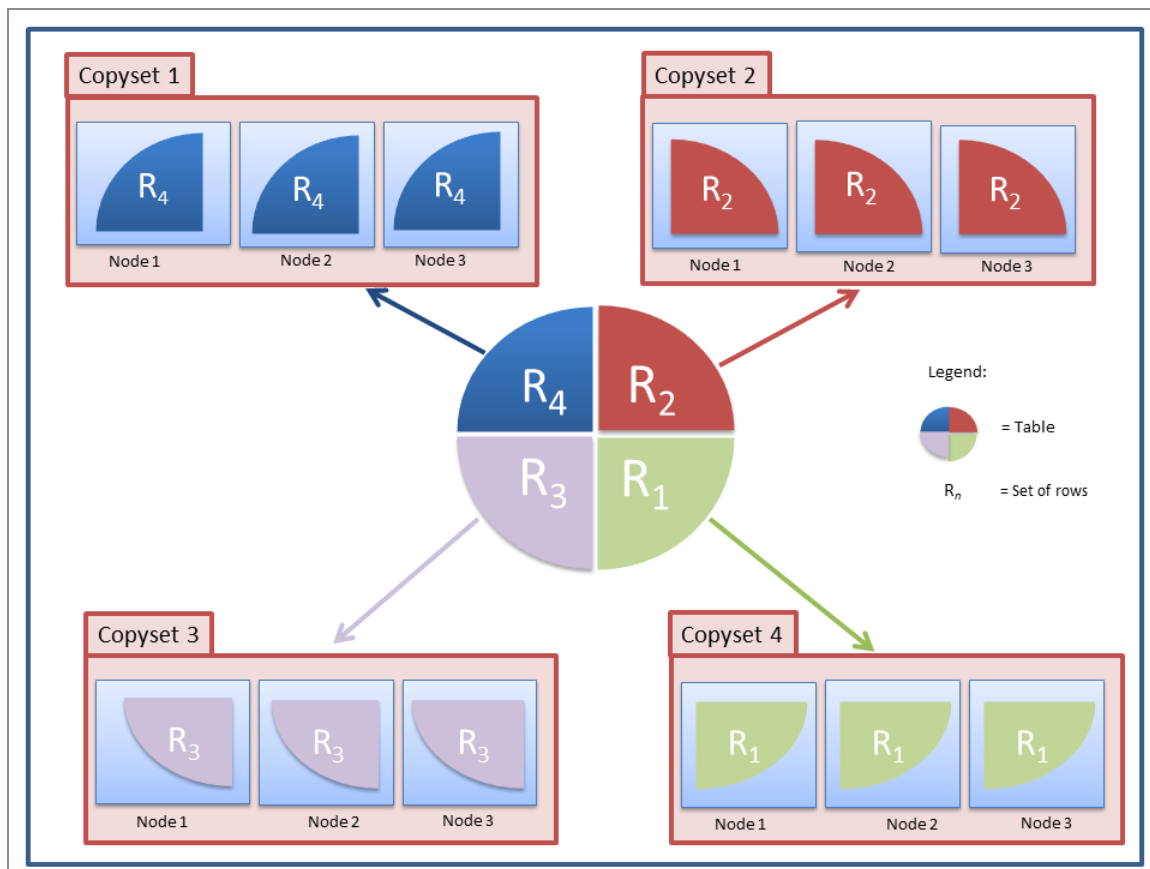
Copyset 1

$R_4$ $R_4$ $R_4$

Node 1 Node 2 Node 3

Copyset 2

$R_2$ $R_2$ $R_2$

Node 1 Node 2 Node 3

$R_4$ $R_2$ $R_3$ $R_1$

Legend:

= Table

$R_n$ = Set of rows

Copyset 3

$R_3$ $R_3$ $R_3$

Node 1 Node 2 Node 3

Copyset 4

$R_1$ $R_1$ $R_1$

Node 1 Node 2 Node 3